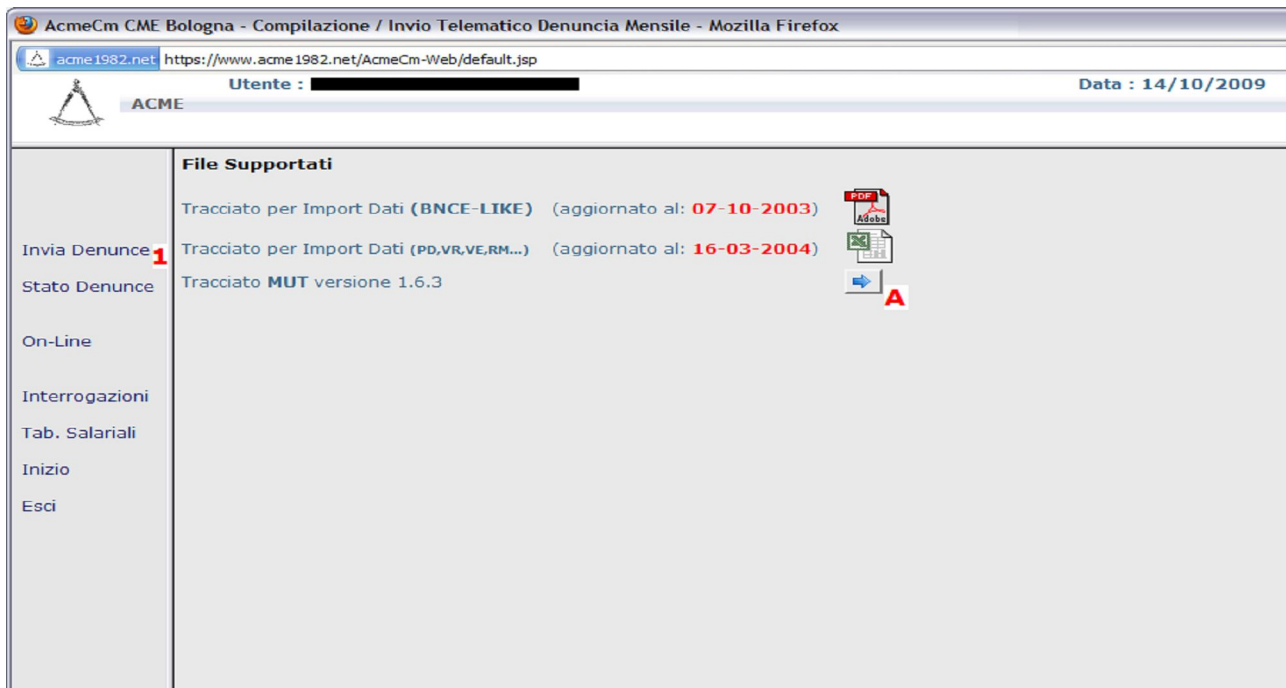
AcmeCm CME Bologna - Compilazione / Invio Telematico Denuncia Mensile - Mozilla Firefox

acme1982.net https://www.acme1982.net/AcmeCm-Web/default.jsp

Utente : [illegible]

Data : 14/10/2009

ACME

Invia Denunce 1

Stato Denunce

On-Line

Interrogazioni

Tab. Salariali

Inizio

Esci

File Supportati

Tracciato per Import Dati (BNCE-LIKE) (aggiornato al: 07-10-2003) PDF Adobe

Tracciato per Import Dati (PD,VR,VE,RM...) (aggiornato al: 16-03-2004)

Tracciato MUT versione 1.6.3 A